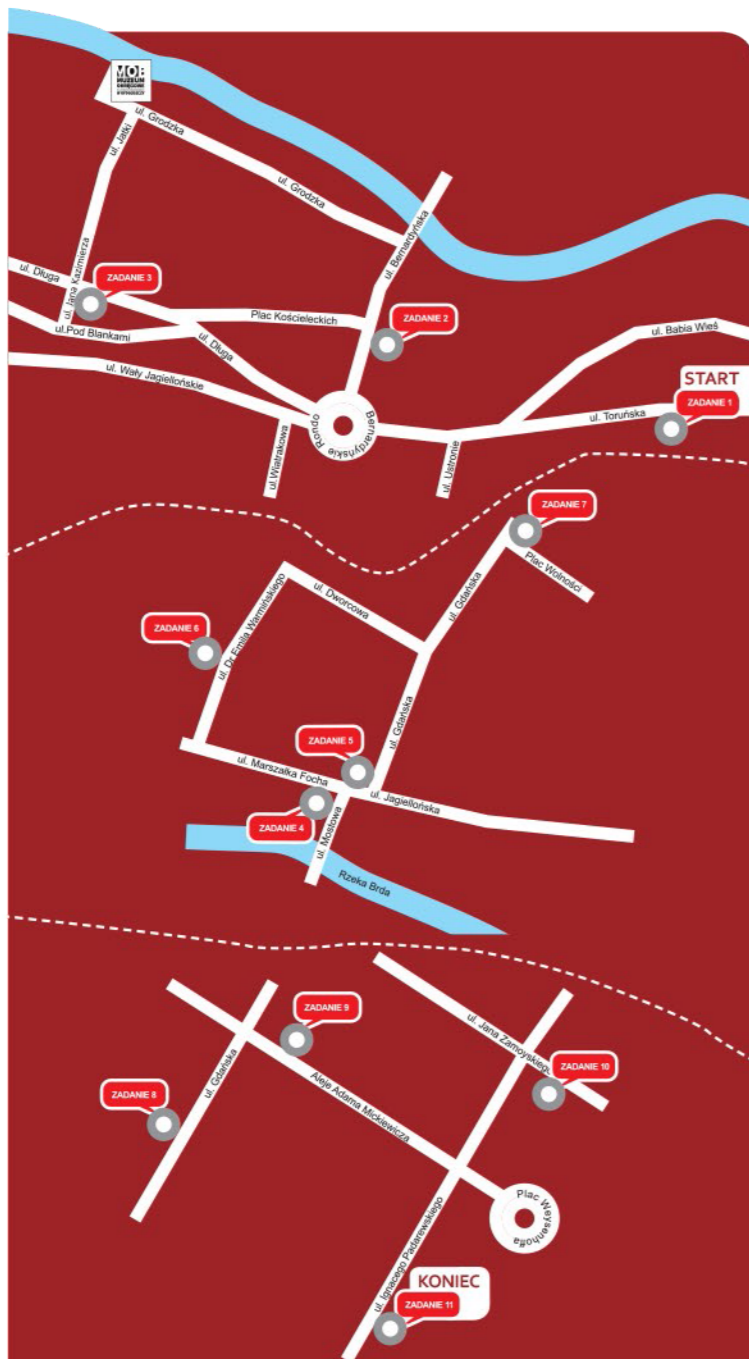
MOB MUZEUM OKRĘGOWE W BYDGOSZCZY

ul. Jatki
ul. Grodzka
ul. Grodzka
ul. Bernardyńska
ul. Długa
ZADANIE 3
ul. Jana Kazimierza
ul.Pod Blankami
Plac Kościeleckich
ZADANIE 2
ul. Długa
ul. Wały Jagiellońskie
Rondo Bernardyńskie
ul. Babia Wieś
START
ZADANIE 1
ul. Toruńska
ul. Wiatrakowa
ul. Ustronie

ZADANIE 7
Plac Wolności
ul. Gdańska
ul. Dworcowa
ul. Dr. Emila Warmińskiego
ZADANIE 6
ZADANIE 5
ul. Gdańska
ul. Marszałka Focha
ul. Jagiellońska
ZADANIE 4
ul. Mostowa
Rzeka Brda

ZADANIE 9
ul. Jana Zamoyskiego
ZADANIE 10
ZADANIE 8
ul. Gdańska
Aleje Adama Mickiewicza
Plac Weyssenhoffa
ul. Ignacego Paderewskiego
KONIEC
ZADANIE 11